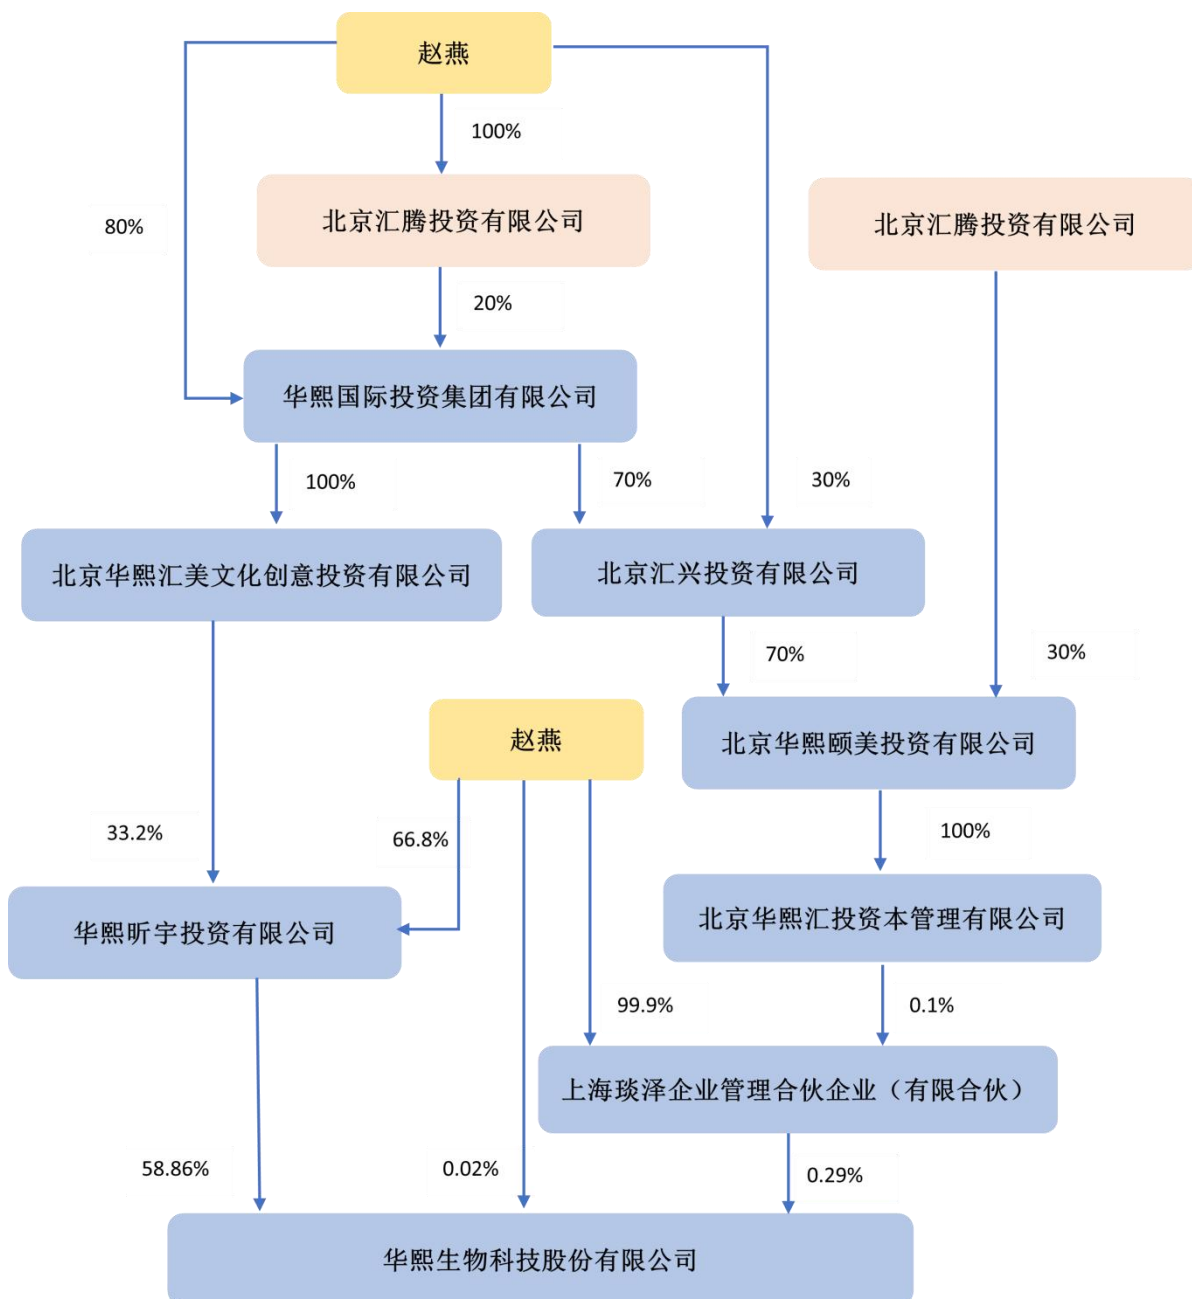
赵燕

100%

80%

北京汇腾投资有限公司

北京汇腾投资有限公司

20%

华熙国际投资集团有限公司

100%

70%

30%

北京华熙汇美文化创意投资有限公司

北京汇兴投资有限公司

70%

30%

赵燕

北京华熙颐美投资有限公司

33.2%

66.8%

100%

北京华熙汇投资本管理有限公司

华熙昕宇投资有限公司

99.9%

0.1%

上海琰泽企业管理合伙企业（有限合伙）

58.86%

0.02%

0.29%

华熙生物科技股份有限公司